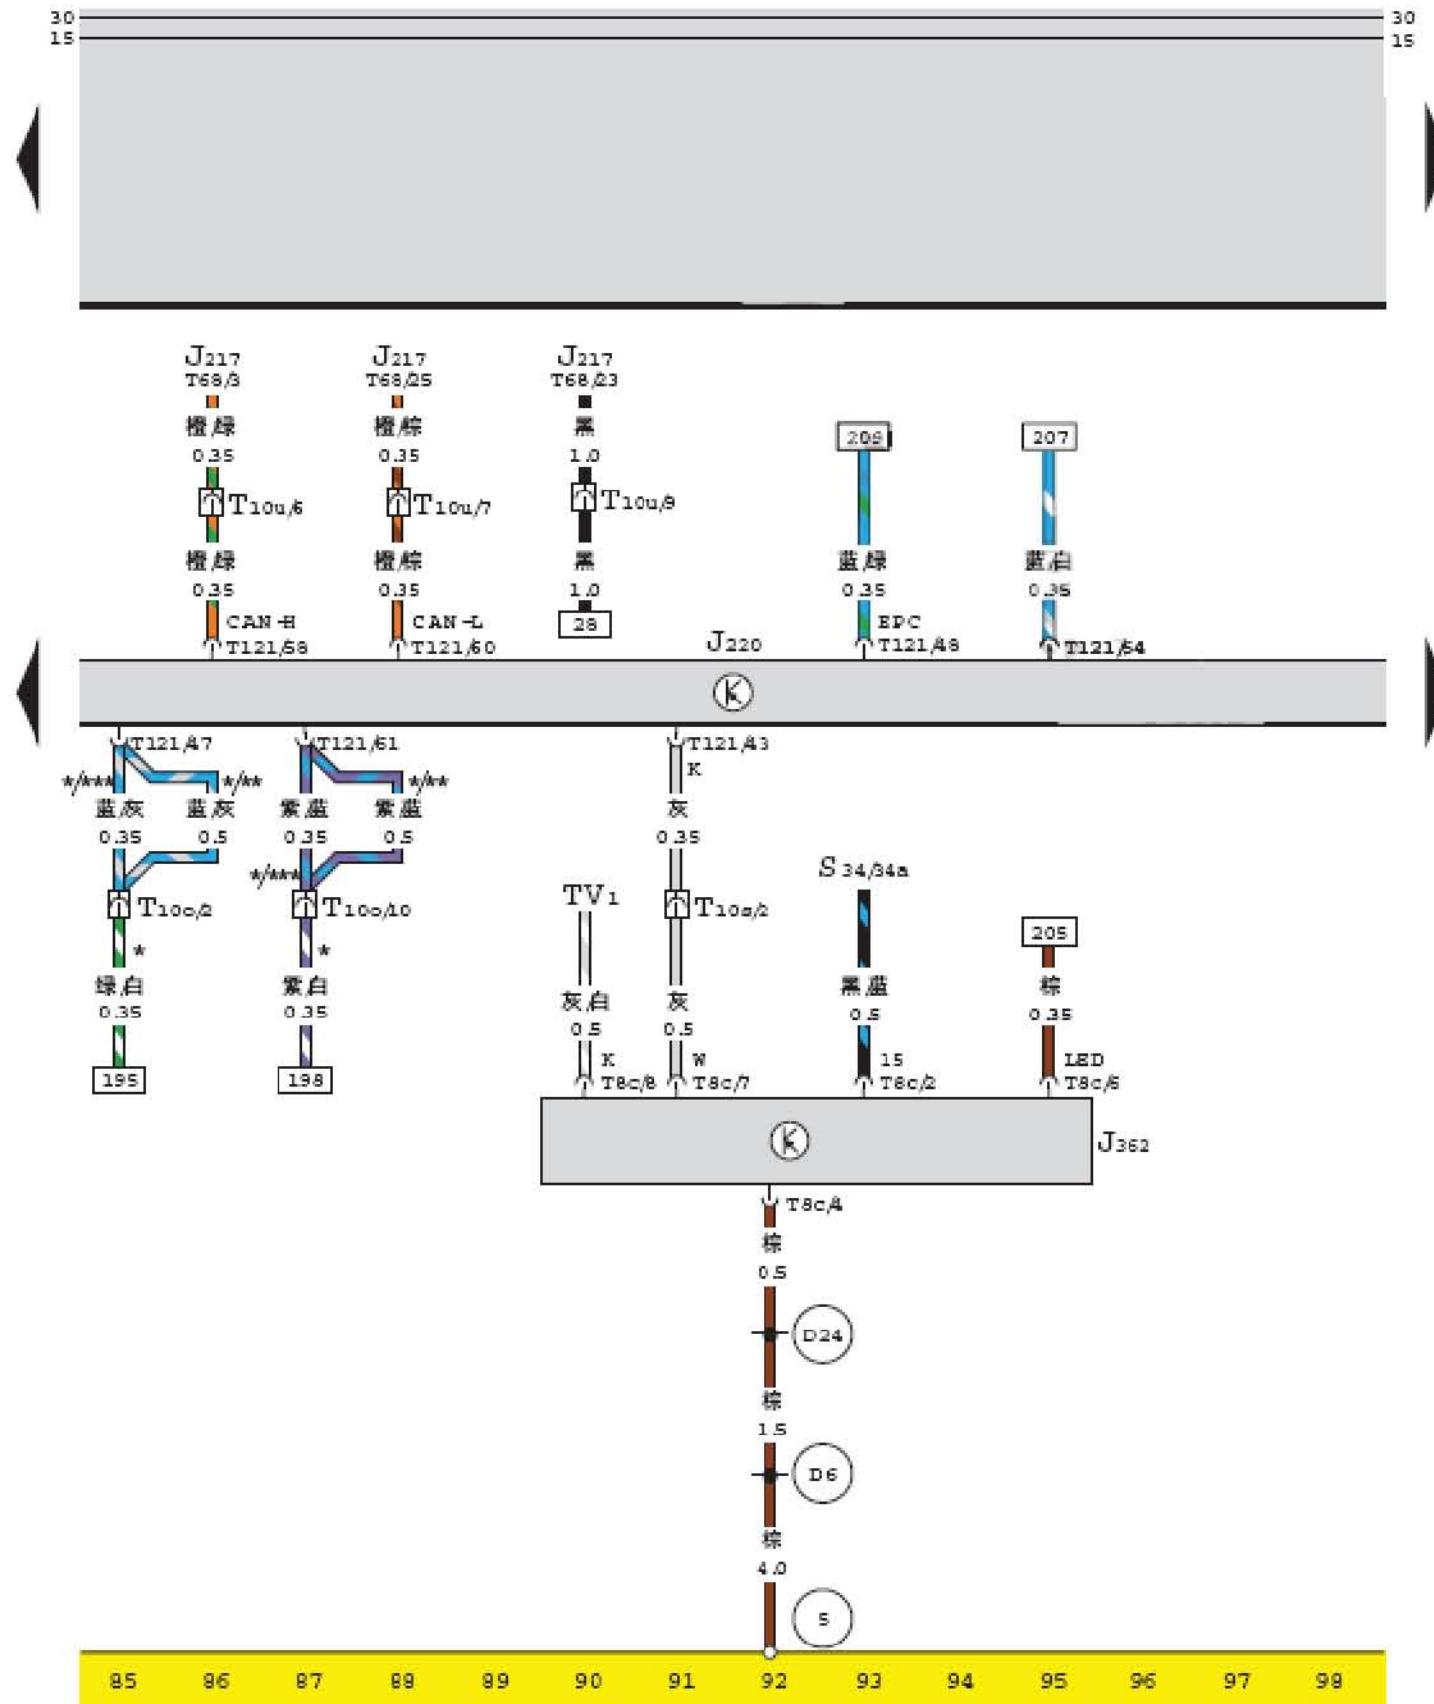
30
15
30
15

$J_{217}$
T68/3
橙绿
0.35
$T_{10u}/6$
橙绿
0.35
CAN-H
T121/58

$J_{217}$
T68/25
橙棕
0.35
$T_{10u}/7$
橙棕
0.35
CAN-L
T121/60

$J_{217}$
T68/23
黑
1.0
$T_{10u}/8$
黑
1.0
28

$J_{220}$

208
蓝绿
0.35
EPC
T121/48

207
蓝白
0.35
T121/54

T121/47
*/***
蓝灰
0.35
蓝灰
0.5
*/**
$T_{10o}/2$
*
绿白
0.35
195

T121/61
紫蓝
0.35
紫蓝
0.5
*/**
*/***
$T_{10o}/10$
*
紫白
0.35
198

T121/43
K
灰
0.35
$T_{10s}/2$
灰
0.5
W
T8c/7

$TV_1$
灰白
0.5
K
T8c/8

$S_{34/34a}$
黑蓝
0.5
15
T8c/2

205
棕
0.35
LED
T8c/6

$J_{362}$

T8c/4
棕
0.5
D24
棕
1.5
D6
棕
4.0
5

85 86 87 88 89 90 91 92 93 94 95 96 97 98